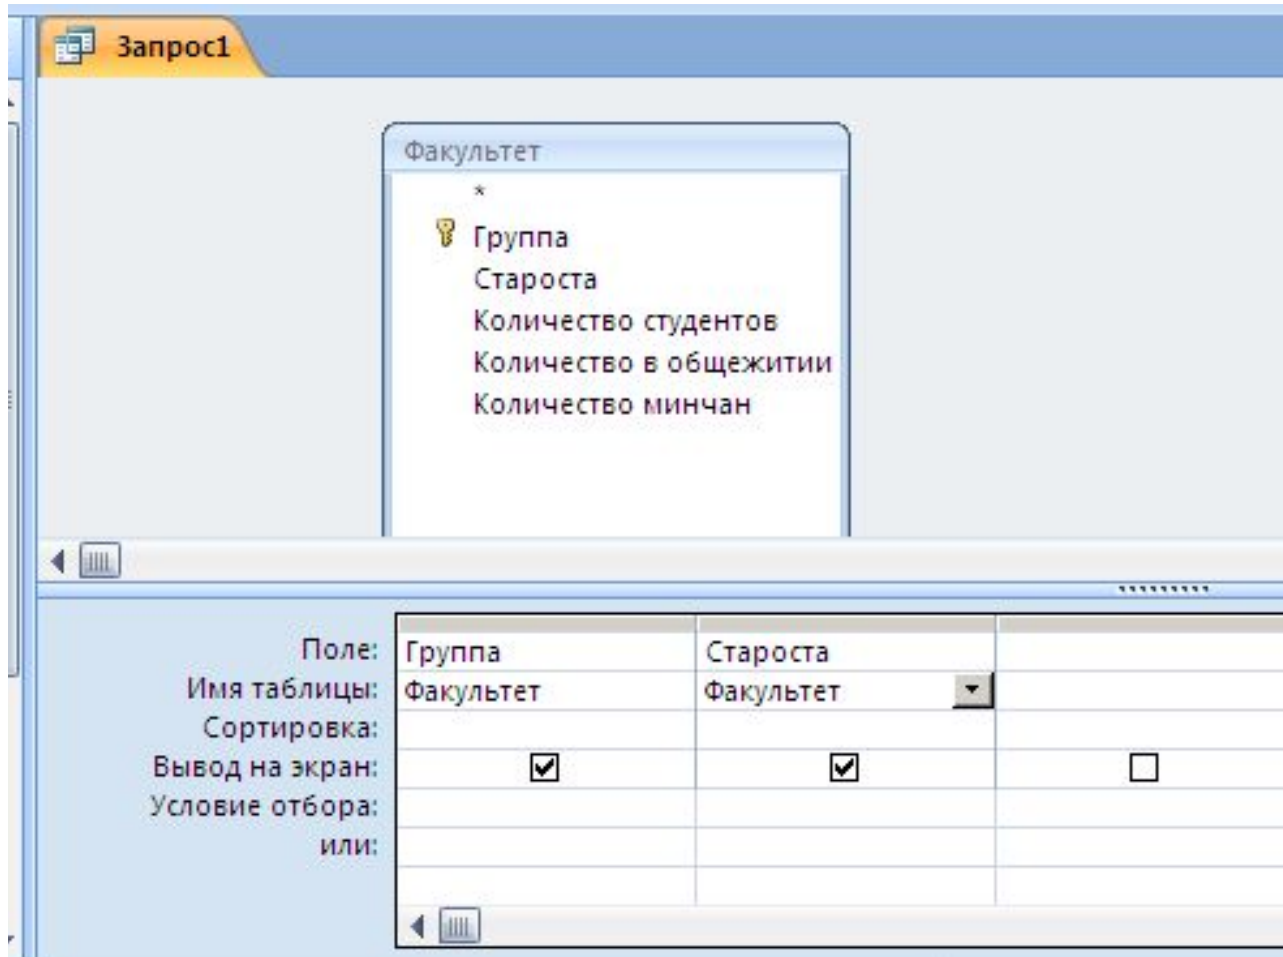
Запрос1

Факультет
*
Группа
Староста
Количество студентов
Количество в общежитии
Количество минчан

| | | | |
|---|---|---|---|
| Поле: | Группа | Староста | |
| Имя таблицы: | Факультет | Факультет | |
| Сортировка: | | | |
| Вывод на экран: | ☑ | ☑ | ☐ |
| Условие отбора: | | | |
| или: | | | |